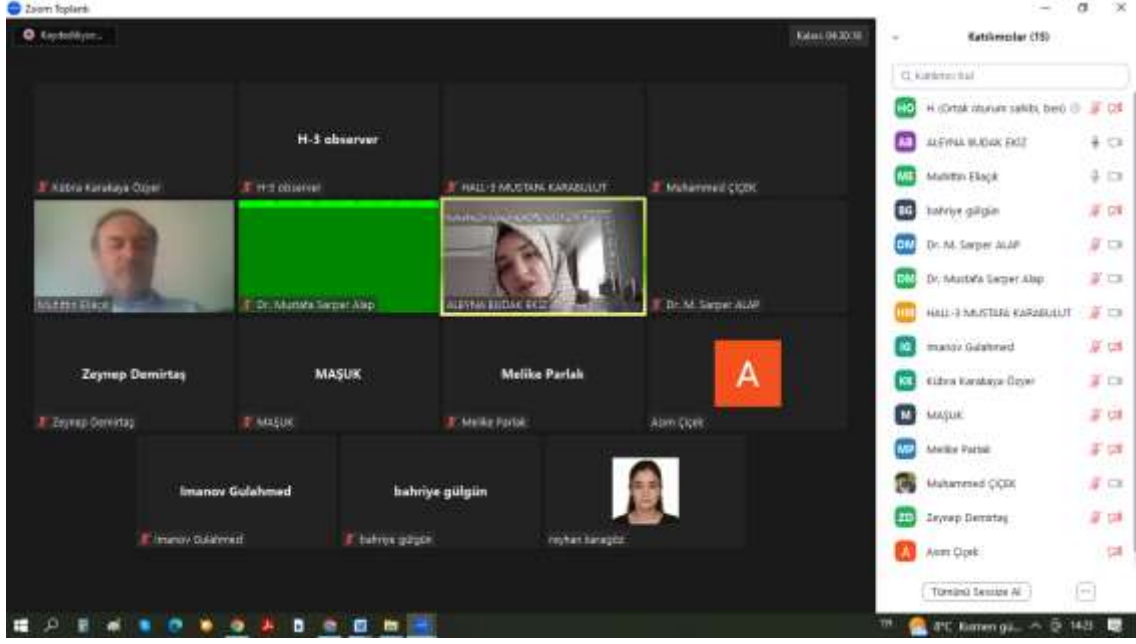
Zoom Toplantı

Kaydediliyor...

Kalan: 04:30:10

H-5 observer

Kübra Karakaya Özyer

H-5 observer

HALL-3 MUSTAFA KARABULUT

Muhammed ÇİÇEK

Muhittin Elaçık

Dr. Mustafa Sarper Alap

ALEYNA BUDAK EKİZ

Dr. M. Sarper ALAP

Zeynep Demirtaş

MAŞUK

Melike Parlak

A

Zeynep Demirtaş

MAŞUK

Melike Parlak

Asım Çiçek

Imanov Gulahmed

bahriye gülgün

Imanov Gulahmed

bahriye gülgün

reyhan karagöz

Katılımcılar (15)

Katılımcı bul

H (Ortak oturum sahibi, ben)

ALEYNA BUDAK EKİZ

Muhittin Elaçık

bahriye gülgün

Dr. M. Sarper ALAP

Dr. Mustafa Sarper Alap

HALL-3 MUSTAFA KARABULUT

Imanov Gulahmed

Kübra Karakaya Özyer

MAŞUK

Melike Parlak

Muhammed ÇİÇEK

Zeynep Demirtaş

Asım Çiçek

Tümünü Sessize Al

...

8°C Kısmen gü... 14:23